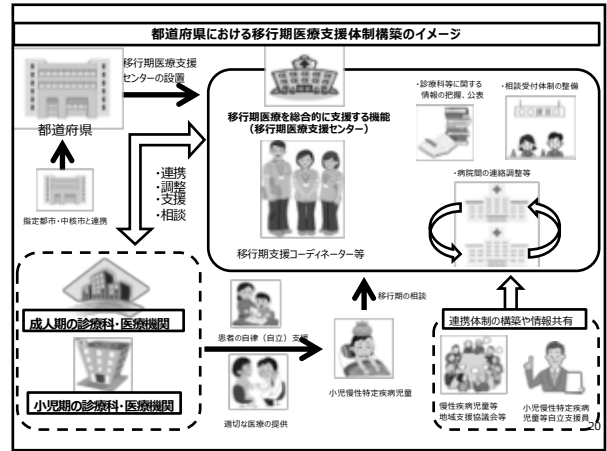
都道府県における移行期医療支援体制構築のイメージ

移行期医療支援センターの設置

都道府県

指定都市・中核市と連携

・連携
・調整
・支援
・相談

移行期医療を総合的に支援する機能
（移行期医療支援センター）

移行期支援コーディネーター等

・診療科等に関する情報の把握、公表

・相談受付体制の整備

・病院間の連絡調整等

成人期の診療科・医療機関

小児期の診療科・医療機関

患者の自律（自立）支援

適切な医療の提供

移行期の相談

小児慢性特定疾病児童

連携体制の構築や情報共有

慢性疾病児童等地域支援協議会等

小児慢性特定疾病児童等自立支援員

20